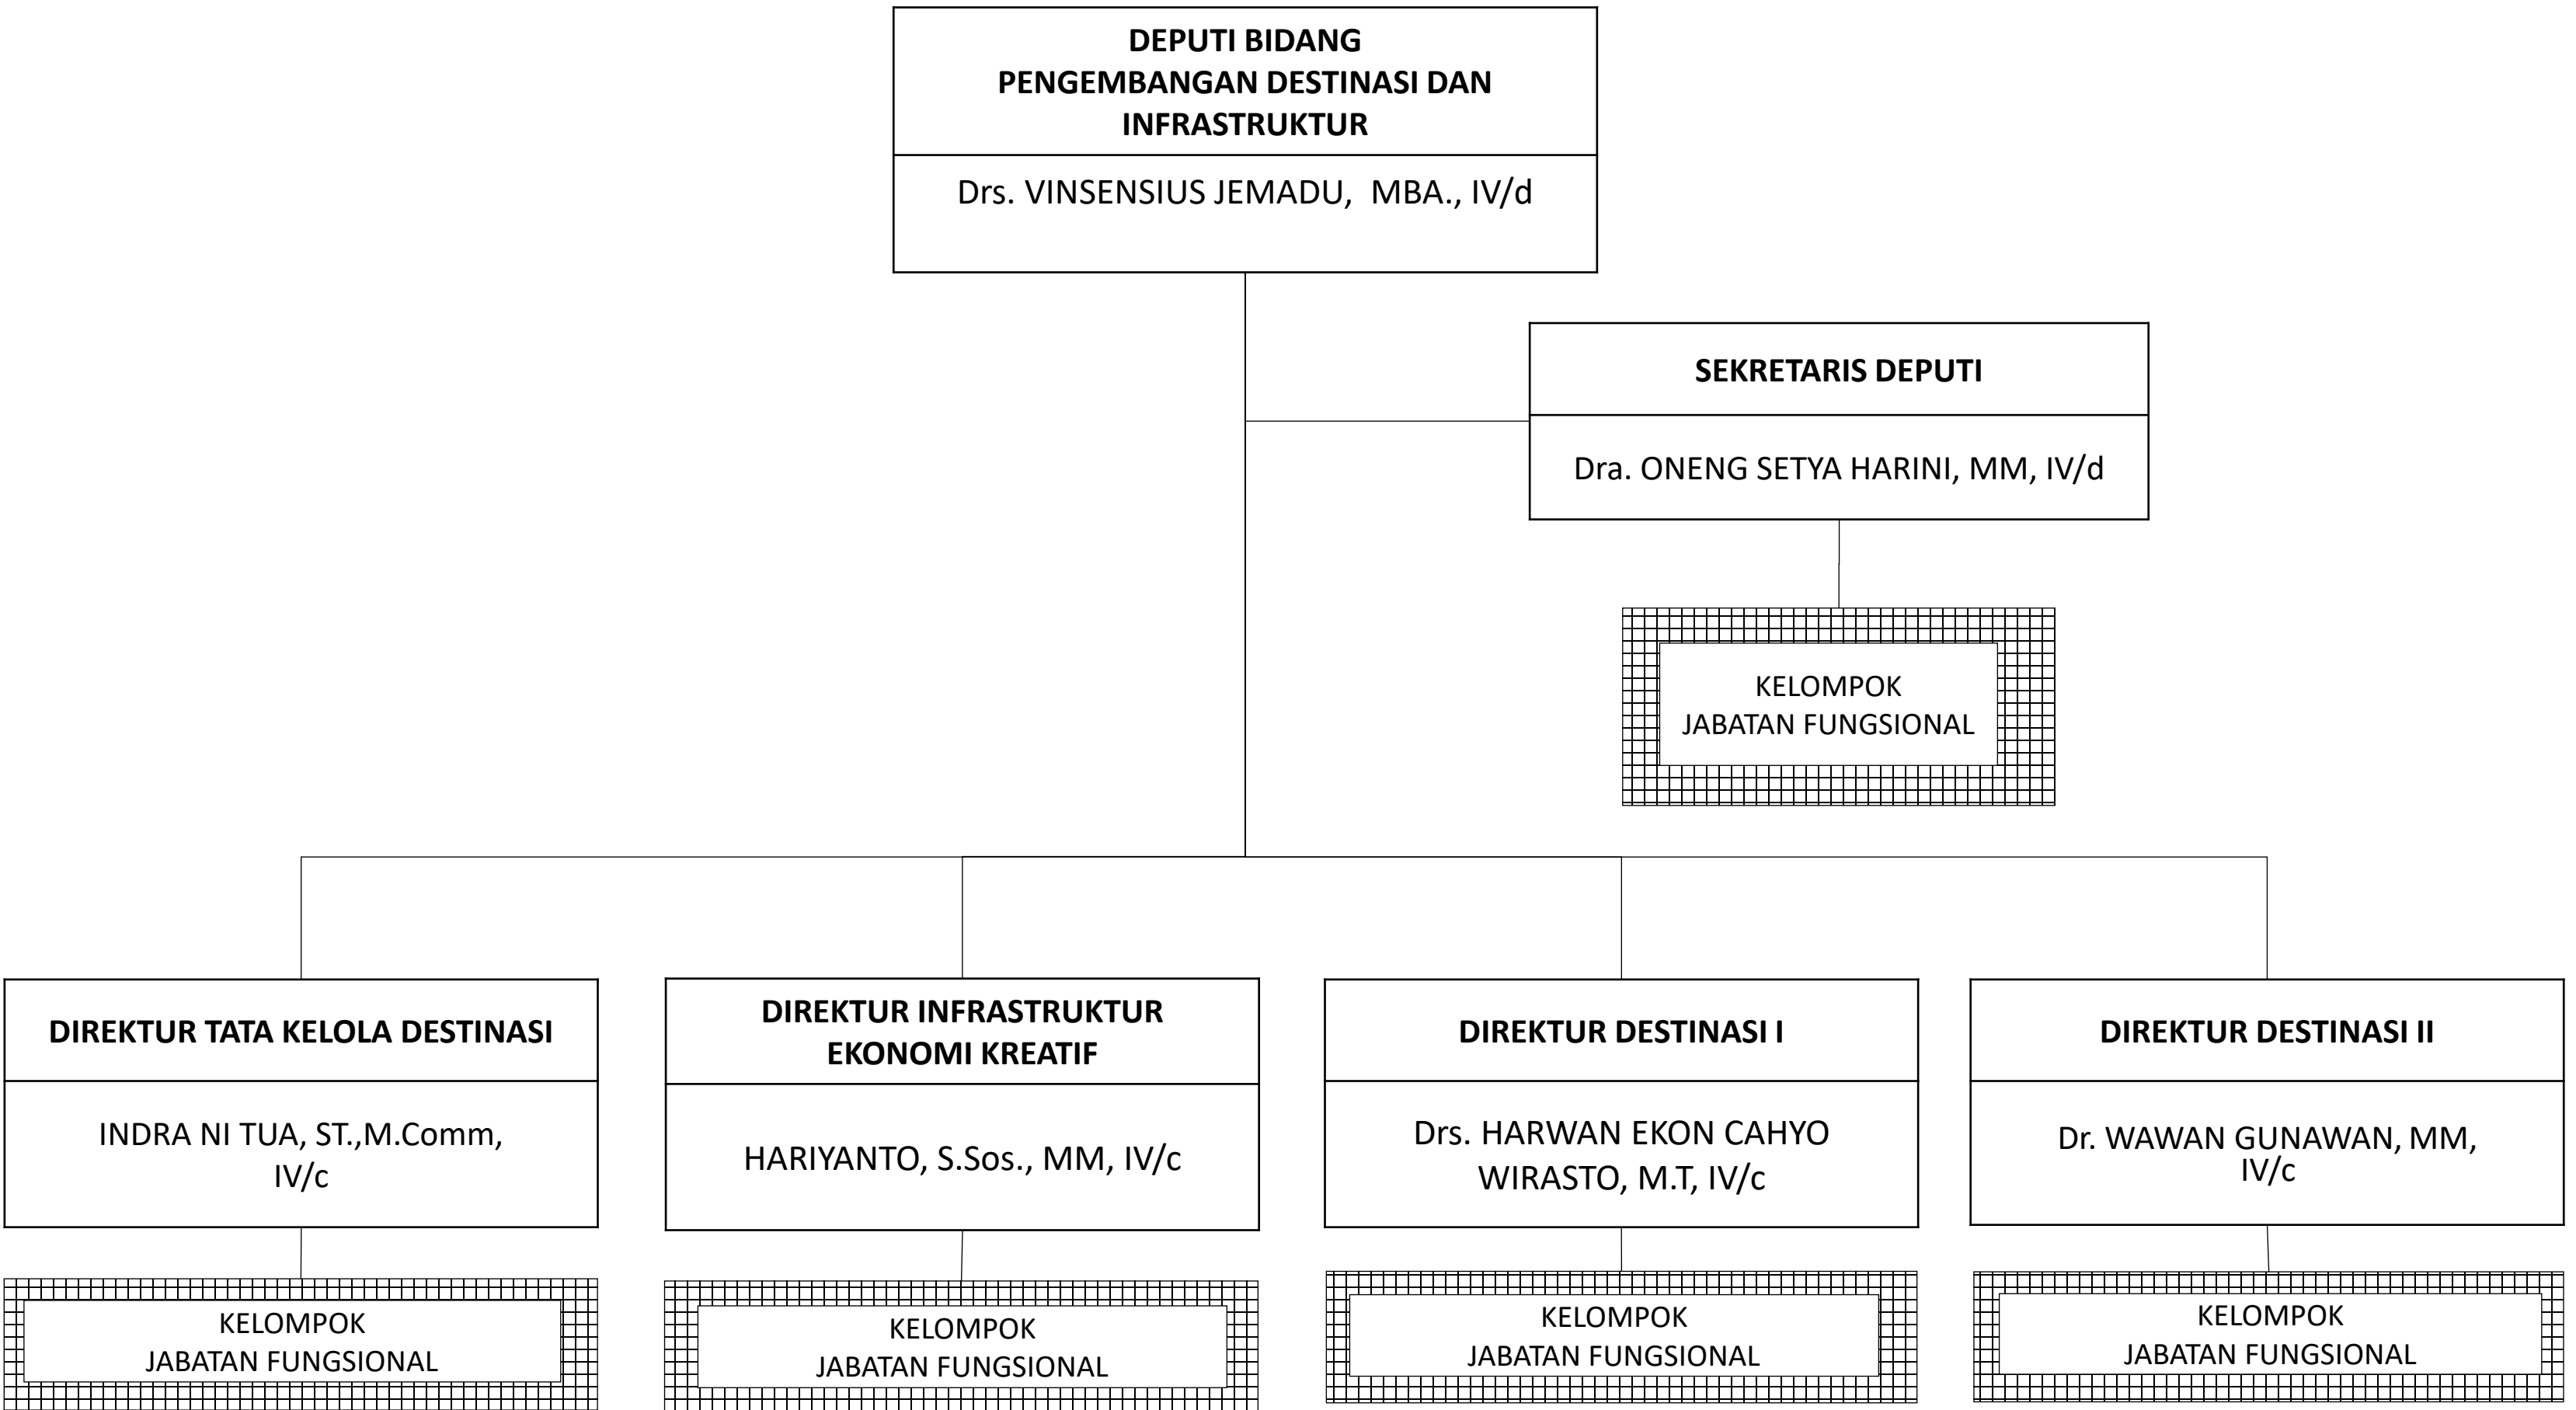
DEPUTI BIDANG
PENGEMBANGAN DESTINASI DAN INFRASTRUKTUR

Drs. VINSENSIUS JEMADU, MBA., IV/d

SEKRETARIS DEPUTI

Dra. ONENG SETYA HARINI, MM, IV/d

KELOMPOK
JABATAN FUNGSIONAL

DIREKTUR TATA KELOLA DESTINASI

INDRA NI TUA, ST.,M.Comm, IV/c

KELOMPOK
JABATAN FUNGSIONAL

DIREKTUR INFRASTRUKTUR EKONOMI KREATIF

HARIYANTO, S.Sos., MM, IV/c

KELOMPOK
JABATAN FUNGSIONAL

DIREKTUR DESTINASI I

Drs. HARWAN EKON CAHYO WIRASTO, M.T, IV/c

KELOMPOK
JABATAN FUNGSIONAL

DIREKTUR DESTINASI II

Dr. WAWAN GUNAWAN, MM, IV/c

KELOMPOK
JABATAN FUNGSIONAL